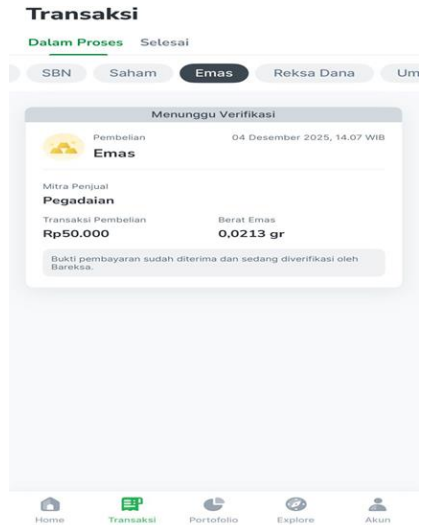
Transaksi

Dalam Proses Selesai

SBN Saham Emas Reksa Dana Um

Menunggu Verifikasi

Pembelian
Emas

04 Desember 2025, 14.07 WIB

Mitra Penjual
Pegadaian

Transaksi Pembelian
Rp50.000

Berat Emas
0,0213 gr

Bukti pembayaran sudah diterima dan sedang diverifikasi oleh Bareksa.

Home Transaksi Portofolio Explore Akun